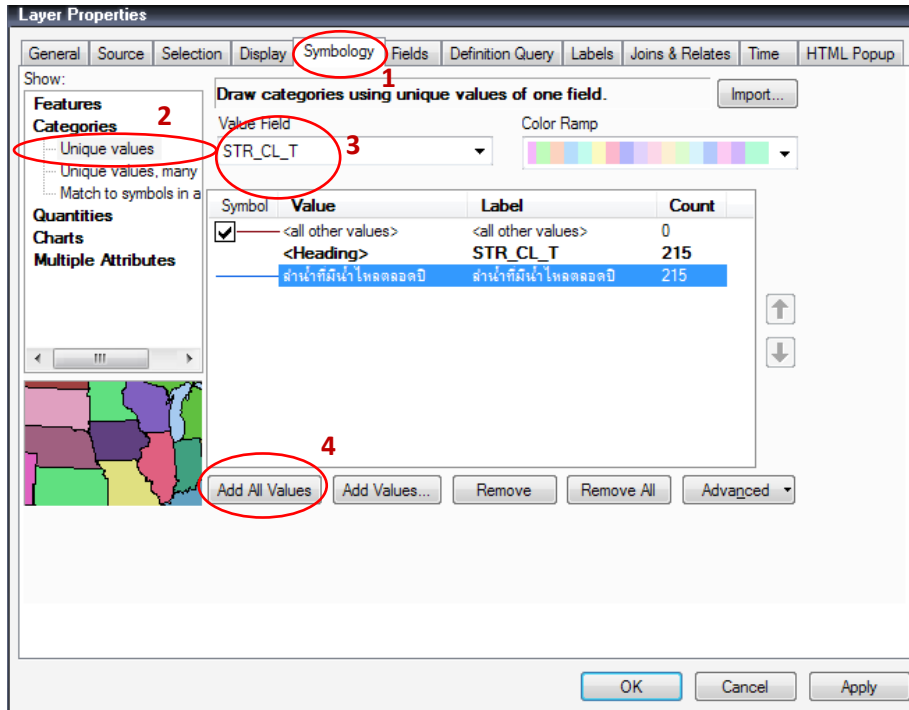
Layer Properties

General | Source | Selection | Display | Symbology | Fields | Definition Query | Labels | Joins & Relates | Time | HTML Popup

1

Show:
Features
Categories
Unique values
Unique values, many
Match to symbols in a
Quantities
Charts
Multiple Attributes

2

Draw categories using unique values of one field.

Import...

Value Field
STR_CL_T

3

Color Ramp

| Symbol | Value | Label | Count |
|---|---|---|---|
| ✔ | <all other values> | <all other values> | 0 |
| | <Heading> | STR_CL_T | 215 |
| | ลำน้ำที่มีน้ำไหลตลอดปี | ลำน้ำที่มีน้ำไหลตลอดปี | 215 |

4

Add All Values | Add Values... | Remove | Remove All | Advanced

OK | Cancel | Apply